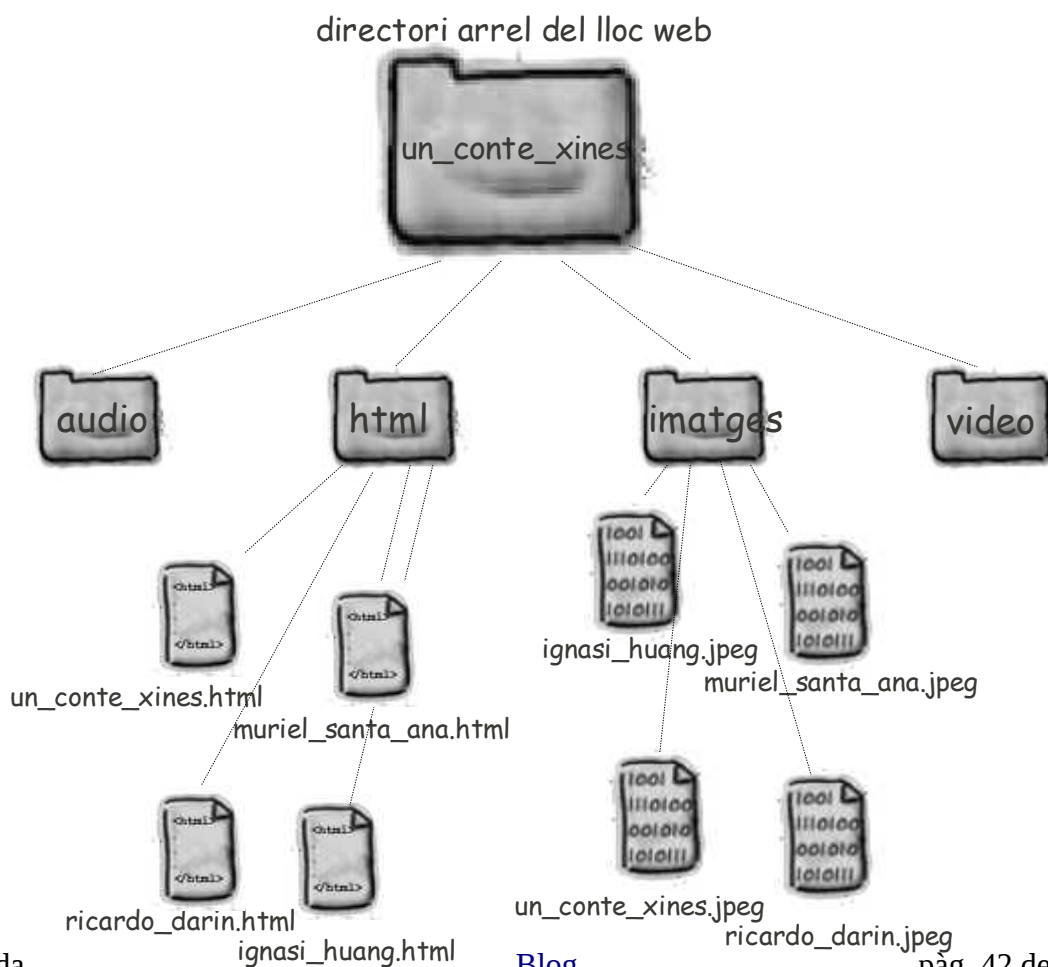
directori arrel del lloc web

un_conte_xines

audio

html

imatges

video

<html>
</html>
un_conte_xines.html

<html>
</html>
muriel_santa_ana.html

<html>
</html>
ricardo_darin.html

<html>
</html>
ignasi_huang.html

1001
111010
001010
101011
ignasi_huang.jpeg

1001
111010
001010
101011
muriel_santa_ana.jpeg

1001
111010
001010
101011
un_conte_xines.jpeg

1001
111010
001010
101011
ricardo_darin.jpeg

da

Blog

pàg. 42 de